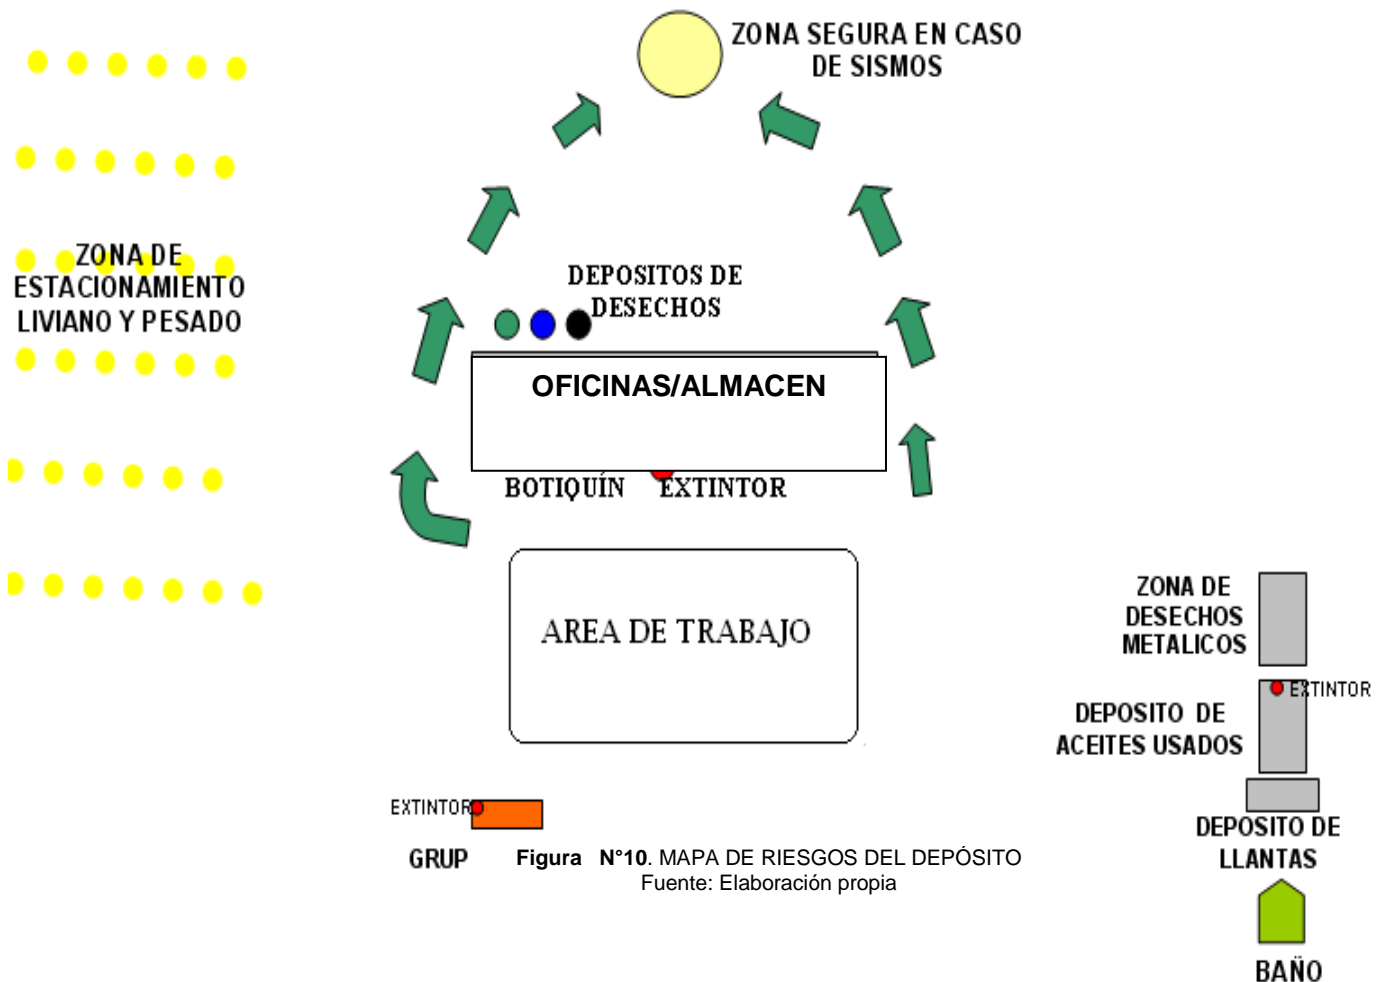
ZONA SEGURA EN CASO DE SISMOS

ZONA DE ESTACIONAMIENTO LIVIANO Y PESADO

DEPOSITOS DE DESECHOS

OFICINAS/ALMACEN

BOTIQUÍN EXTINTOR

AREA DE TRABAJO

ZONA DE DESECHOS METALICOS

EXTINTOR

DEPOSITO DE ACEITES USADOS

EXTINTOR

GRUP

**Figura N°10**. MAPA DE RIESGOS DEL DEPÓSITO
Fuente: Elaboración propia

DEPOSITO DE LLANTAS

BAÑO